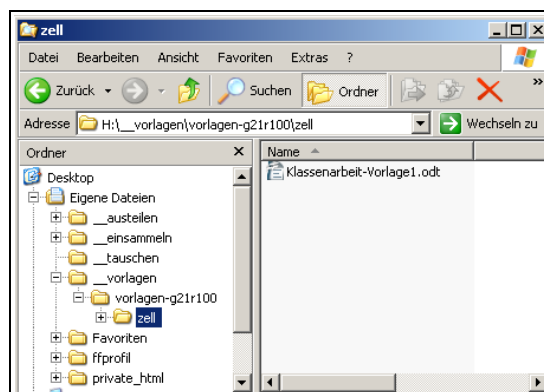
zell

Datei Bearbeiten Ansicht Favoriten Extras ?

Zurück Suchen Ordner

Adresse H:\__vorlagen\vorlagen-g21r100\zell Wechseln zu

Ordner ×

Desktop
Eigene Dateien
__austeilen
__einsammeln
__tauschen
__vorlagen
vorlagen-g21r100
zell
Favoriten
ffprofil
private_html

Name
Klassenarbeit-Vorlage1.odt